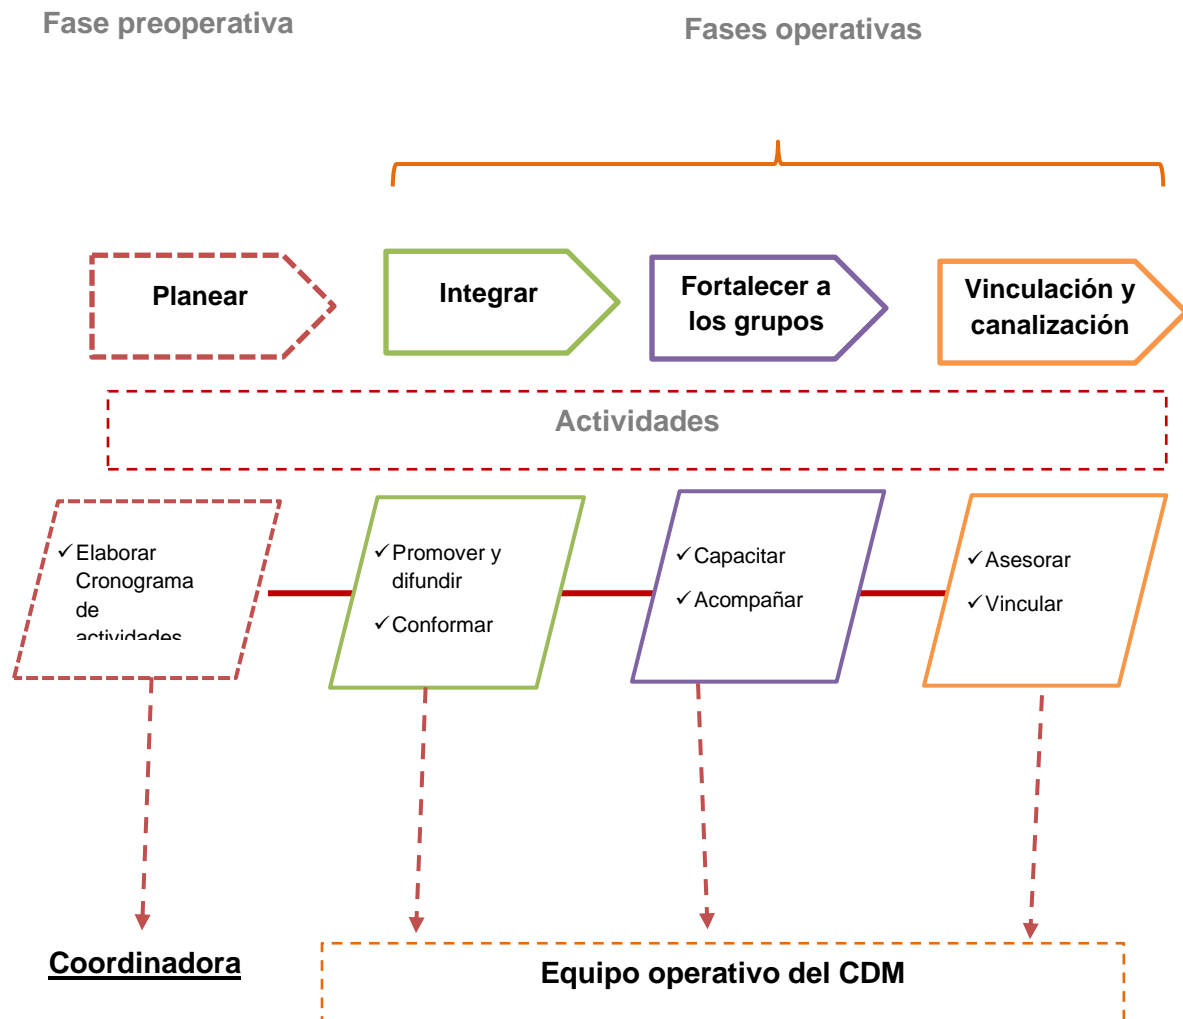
Fase preoperativa

Fases operativas

Planear

Integrar

Fortalecer a los grupos

Vinculación y canalización

Actividades

✓Elaborar Cronograma de actividades

✓Promover y difundir

✓Conformar

✓Capacitar

✓Acompañar

✓Asesorar

✓Vincular

Coordinadora

Equipo operativo del CDM